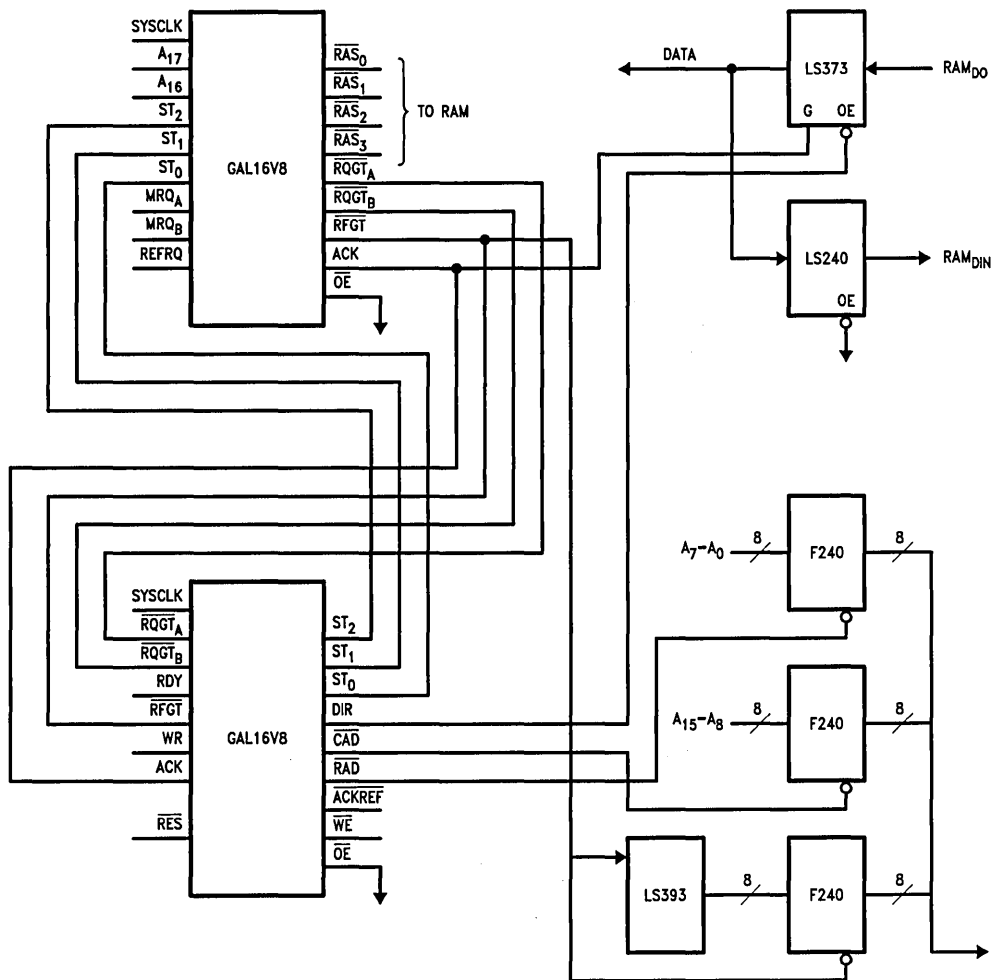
SYSCLK
$A_{17}$
$A_{16}$
$ST_2$
$ST_1$
$ST_0$
$\overline{MRQ_A}$
$\overline{MRQ_B}$
$\overline{REFRQ}$

GAL16V8

$\overline{RAS_0}$
$\overline{RAS_1}$
$\overline{RAS_2}$
$\overline{RAS_3}$
$\overline{RQGT_A}$
$\overline{RQGT_B}$
$\overline{RFGT}$
ACK
$\overline{OE}$

TO RAM

DATA

LS373
G
OE
$RAM_{DO}$

LS240
OE
$RAM_{DIN}$

SYSCLK
$\overline{RQGT_A}$
$\overline{RQGT_B}$
RDY
$\overline{RFGT}$
WR
ACK
$\overline{RES}$

GAL16V8

$ST_2$
$ST_1$
$ST_0$
DIR
$\overline{CAD}$
$\overline{RAD}$
$\overline{ACKREF}$
$\overline{WE}$
$\overline{OE}$

$A_7$–$A_0$
8
F240
8

$A_{15}$–$A_8$
8
F240
8

LS393
8
F240
8